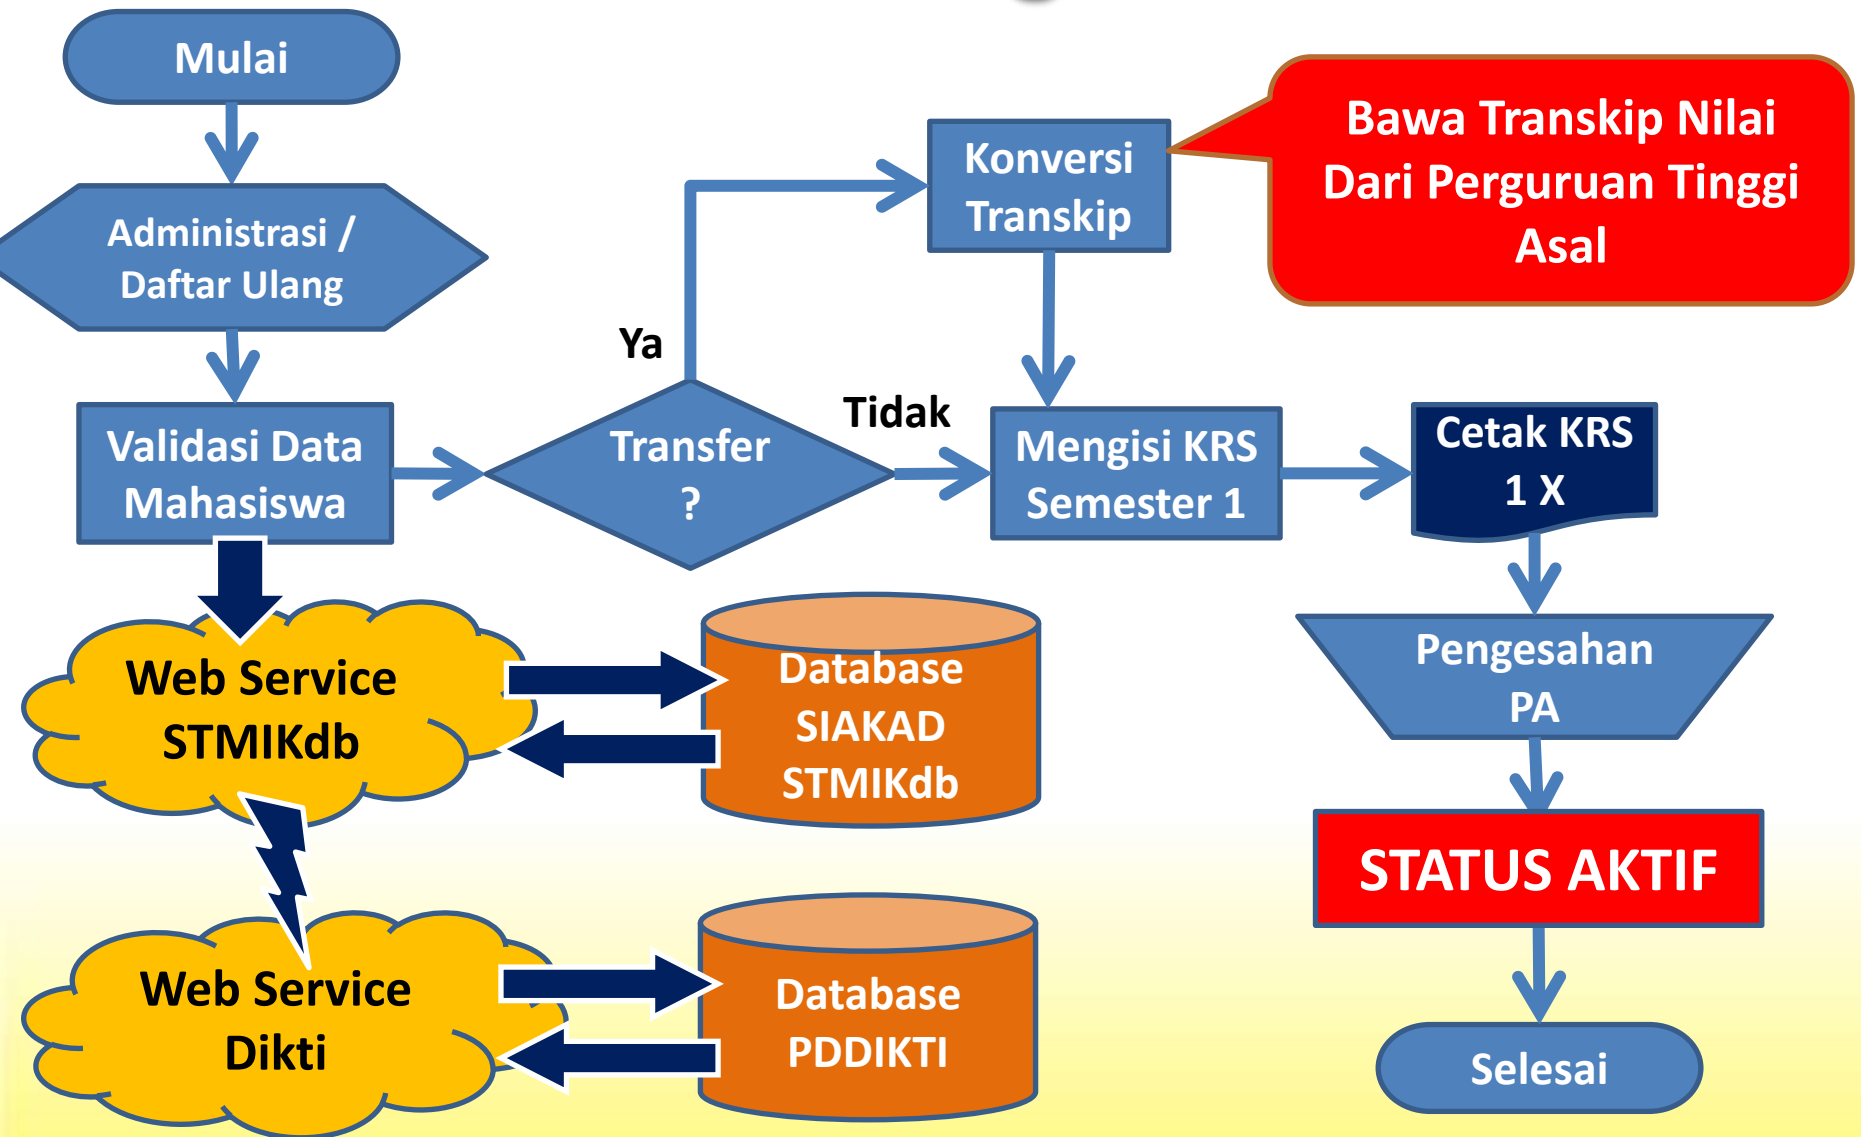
Mulai

Administrasi / Daftar Ulang

Validasi Data Mahasiswa

Ya

Transfer ?

Tidak

Konversi Transkip

Bawa Transkip Nilai Dari Perguruan Tinggi Asal

Mengisi KRS Semester 1

Cetak KRS 1 X

Web Service STMIKdb

Database SIAKAD STMIKdb

Pengesahan PA

STATUS AKTIF

Web Service Dikti

Database PDDIKTI

Selesai